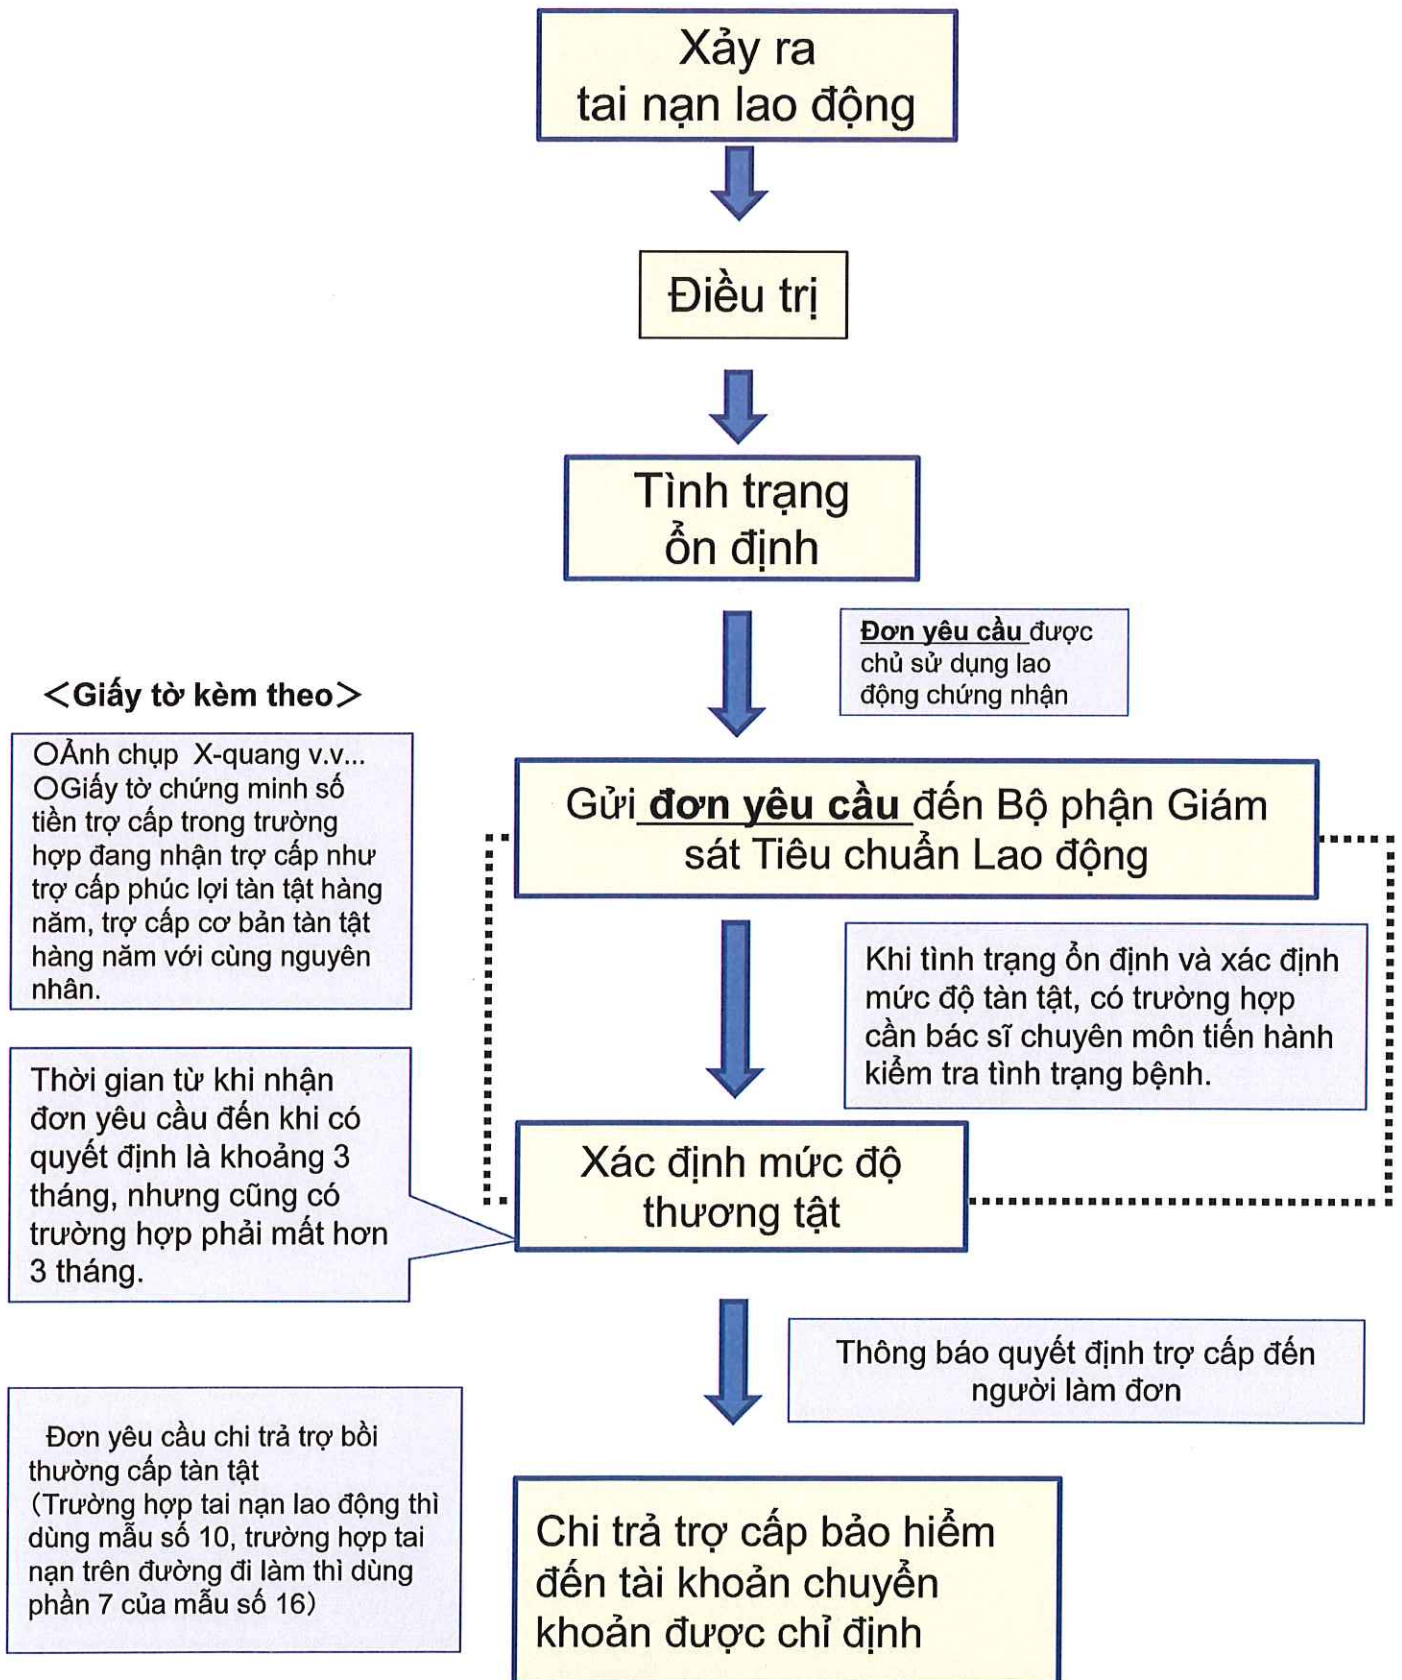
Xảy ra tai nạn lao động

Điều trị

Tình trạng ổn định

Đơn yêu cầu được chủ sử dụng lao động chứng nhận

<Giấy tờ kèm theo>

○Ảnh chụp X-quang v.v...
○Giấy tờ chứng minh số tiền trợ cấp trong trường hợp đang nhận trợ cấp như trợ cấp phúc lợi tàn tật hàng năm, trợ cấp cơ bản tàn tật hàng năm với cùng nguyên nhân.

Gửi đơn yêu cầu đến Bộ phận Giám sát Tiêu chuẩn Lao động

Khi tình trạng ổn định và xác định mức độ tàn tật, có trường hợp cần bác sĩ chuyên môn tiến hành kiểm tra tình trạng bệnh.

Thời gian từ khi nhận đơn yêu cầu đến khi có quyết định là khoảng 3 tháng, nhưng cũng có trường hợp phải mất hơn 3 tháng.

Xác định mức độ thương tật

Thông báo quyết định trợ cấp đến người làm đơn

Đơn yêu cầu chi trả trợ bồi thường cấp tàn tật
(Trường hợp tai nạn lao động thì dùng mẫu số 10, trường hợp tai nạn trên đường đi làm thì dùng phần 7 của mẫu số 16)

Chi trả trợ cấp bảo hiểm đến tài khoản chuyển khoản được chỉ định